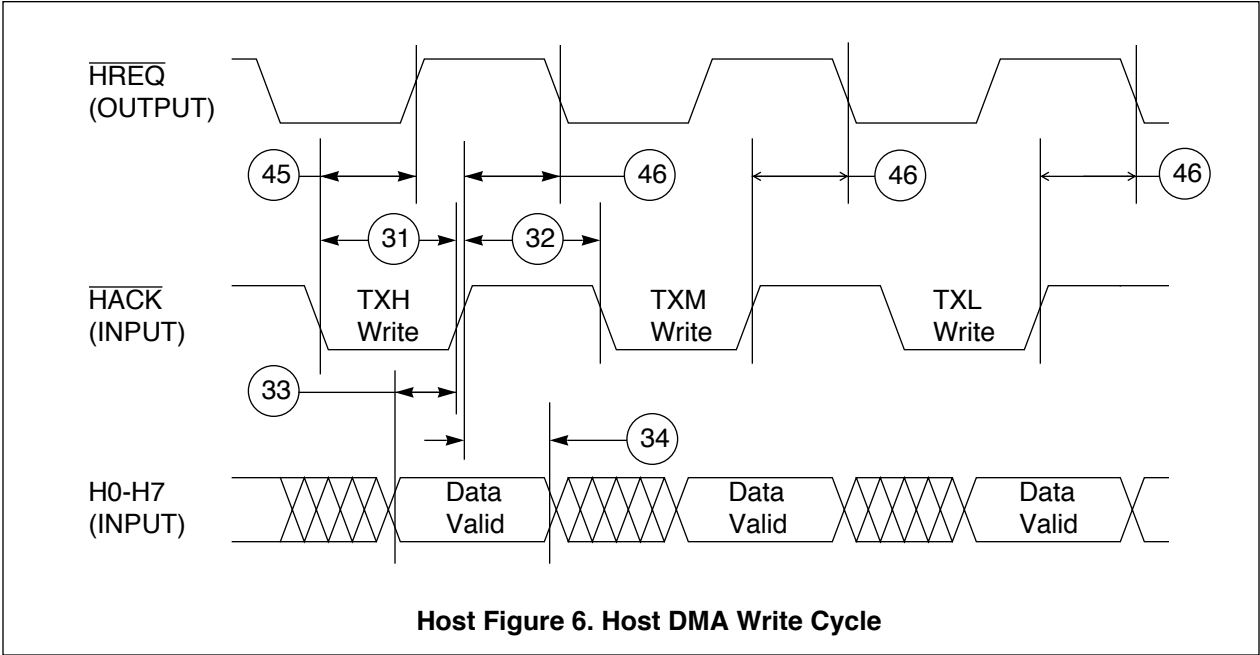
$\overline{HREQ}$
(OUTPUT)

45
46
46
46

31
32

$\overline{HACK}$
(INPUT)

TXH
Write

TXM
Write

TXL
Write

33

34

H0-H7
(INPUT)

Data
Valid

Data
Valid

Data
Valid

**Host Figure 6. Host DMA Write Cycle**